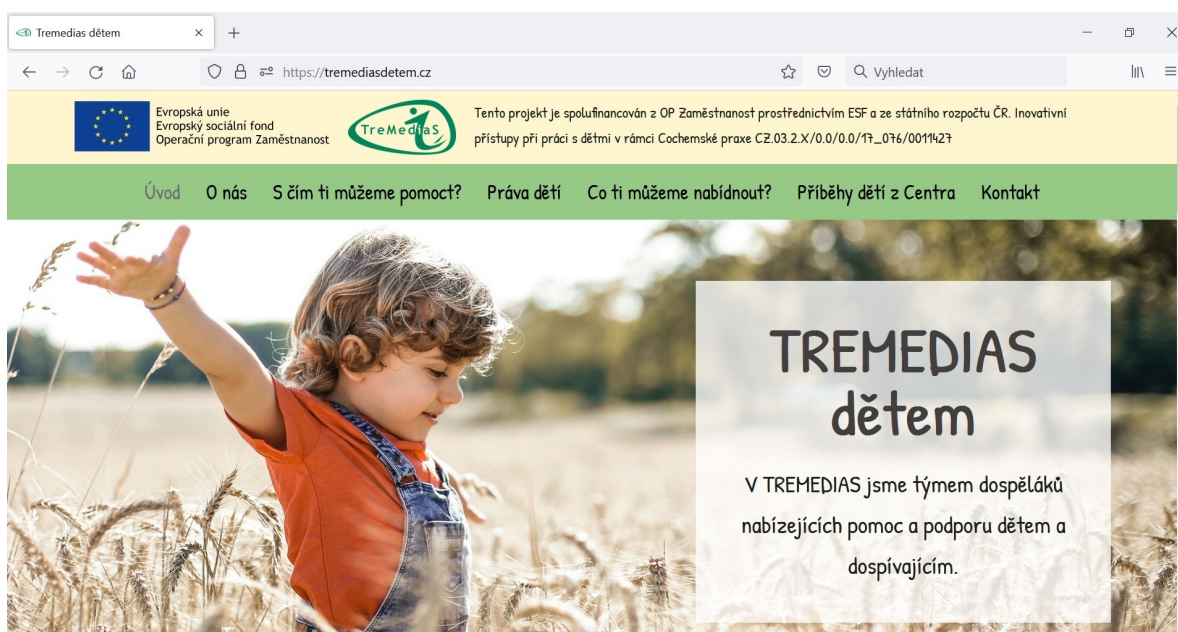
Tremedias dětem

https://tremediasdetem.cz

Vyhledat

Evropská unie
Evropský sociální fond
Operační program Zaměstnanost

TreMediaS

Tento projekt je spolufinancován z OP Zaměstnanost prostřednictvím ESF a ze státního rozpočtu ČR. Inovativní přístupy při práci s dětmi v rámci Cochemské praxe CZ.03.2.X/0.0/0.0/17_076/0011427

Úvod O nás S čím ti můžeme pomoct? Práva dětí Co ti můžeme nabídnout? Příběhy dětí z Centra Kontakt

TREMEDIAS dětem

V TREMEDIAS jsme týmem dospěláků nabízejících pomoc a podporu dětem a dospívajícím.